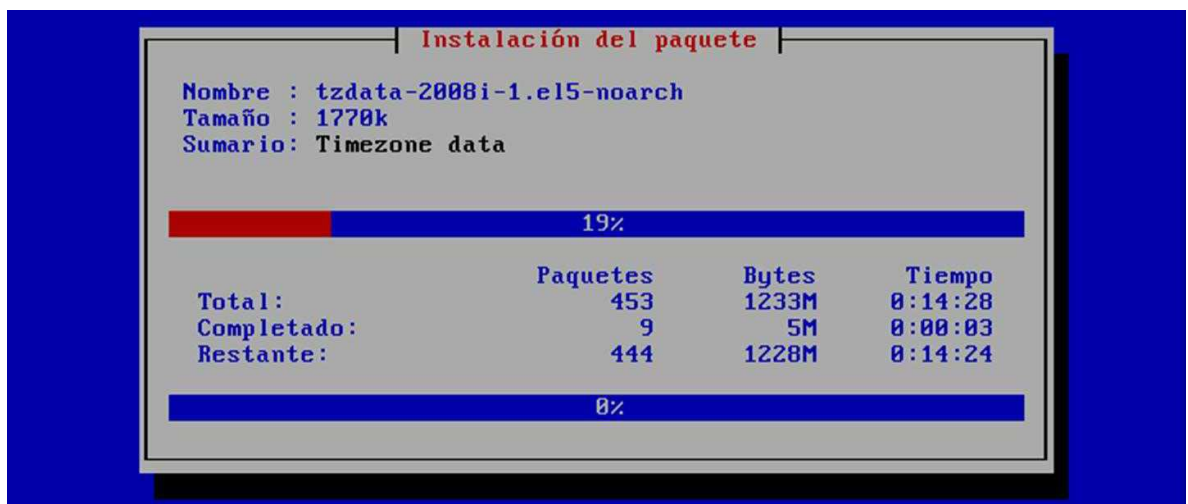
Instalación del paquete

Nombre : tzdata-2008i-1.el5-noarch
Tamaño : 1770k
Sumario: Timezone data

19%

| | Paquetes | Bytes | Tiempo |
|---|---|---|---|
| Total: | 453 | 1233M | 0:14:28 |
| Completado: | 9 | 5M | 0:00:03 |
| Restante: | 444 | 1228M | 0:14:24 |

0%